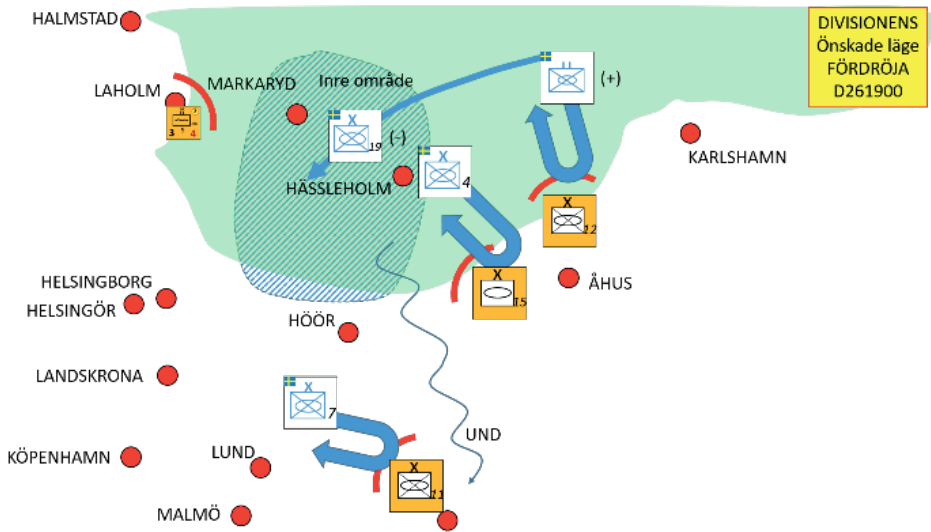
HALMSTAD

DIVISIONENS
Önskade läge
FÖRDRÖJA
D261900

LAHOLM
MARKARYD
Inre område
(+)
X
19
(-)
KARLSHAMN
HÄSSLEHOLM
X
4
X
12
HELSINGBORG
HELSINGÖR
X
15
ÅHUS
HÖÖR
LANDSKRONA
X
7
UND
KÖPENHAMN
LUND
X
11
MALMÖ